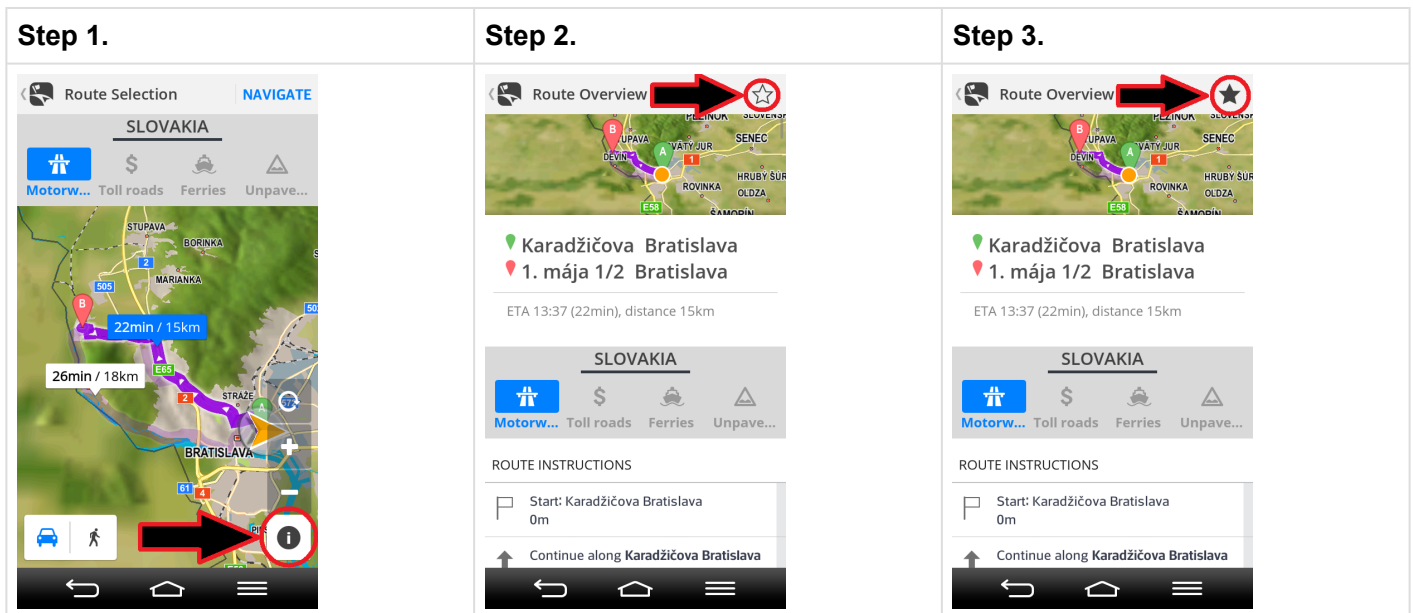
| Step 1. | Step 2. | Step 3. |
|---|---|---|
| Route Selection NAVIGATE SLOVAKIA Motorw... Toll roads Ferries Unpave... STUPAVA BORINKA 2 505 MARIANKA B 22min / 15km 26min / 18km E65 STRAŽE 2 A BRATISLAVA 61 4 | Route Overview PEZINOK STUPAVA SENEC B DEVIN A VATY JUR 1 ROVINKA HRUBY ŠUR OLDZA E58 ŠAMORIN Karadžičova Bratislava 1. mája 1/2 Bratislava ETA 13:37 (22min), distance 15km SLOVAKIA Motorw... Toll roads Ferries Unpave... ROUTE INSTRUCTIONS Start: Karadžičova Bratislava 0m Continue along **Karadžičova Bratislava** | Route Overview PEZINOK SLOVENSK B SENEC DEVIN A VATY JUR 1 ROVINKA HRUBY ŠUR OLDZA E58 ŠAMORIN Karadžičova Bratislava 1. mája 1/2 Bratislava ETA 13:37 (22min), distance 15km SLOVAKIA Motorw... Toll roads Ferries Unpave... ROUTE INSTRUCTIONS Start: Karadžičova Bratislava 0m Continue along **Karadžičova Bratislava** |